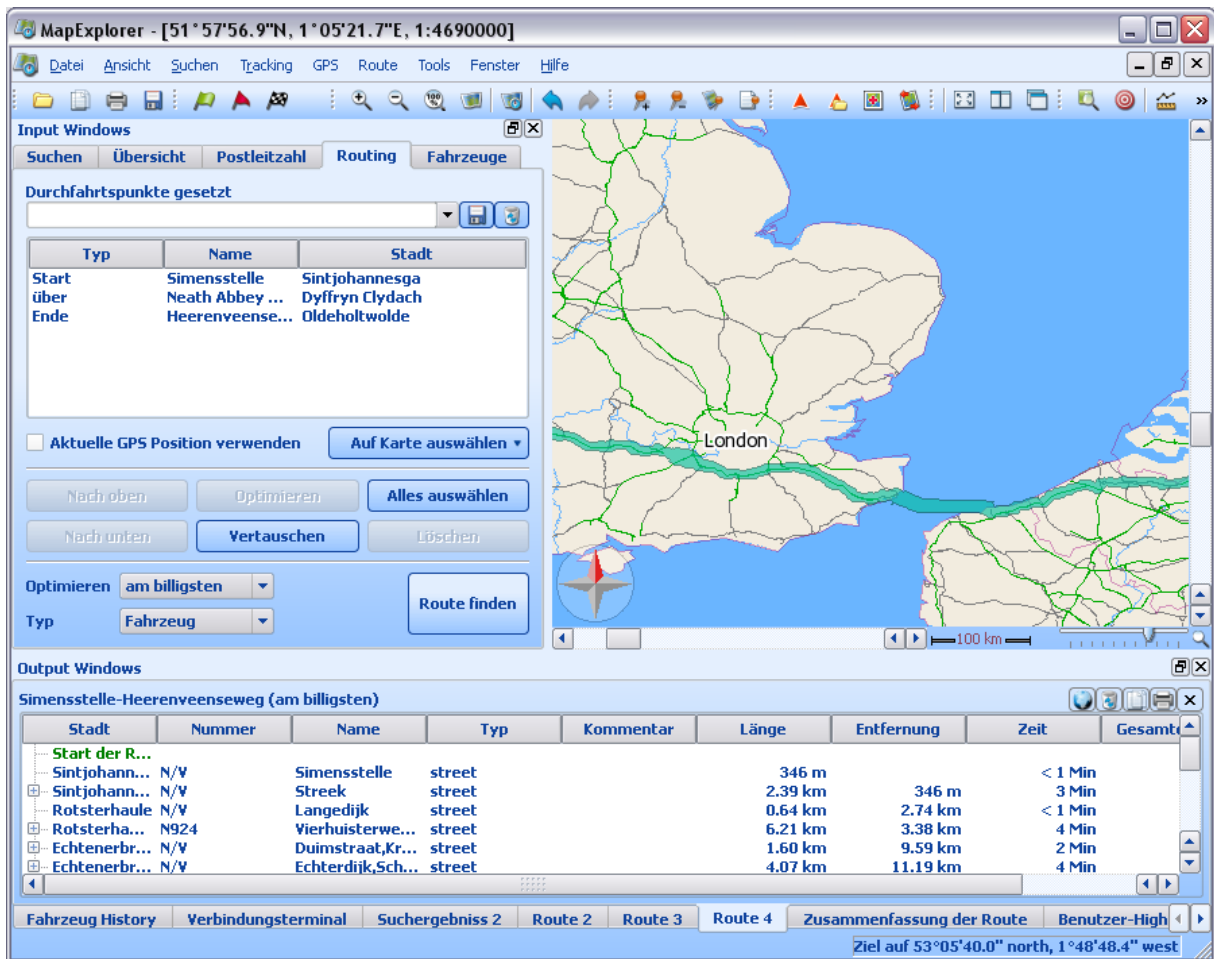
MapExplorer - [51°57'56.9"N, 1°05'21.7"E, 1:4690000]

Datei Ansicht Suchen Tracking GPS Route Tools Fenster Hilfe

Input Windows

Suchen Übersicht Postleitzahl Routing Fahrzeuge

Durchfahrtspunkte gesetzt

| Typ | Name | Stadt |
|---|---|---|
| Start | Simensstelle | Sintjohannesga |
| über | Neath Abbey ... | Dyffryn Clydach |
| Ende | Heerenveense... | Oldeholtwolde |

Aktuelle GPS Position verwenden

Auf Karte auswählen

Nach oben Optimieren Alles auswählen

Nach unten Vertauschen Löschen

Optimieren am billigsten

Typ Fahrzeug

Route finden

London

100 km

Output Windows

Simensstelle-Heerenveenseweg (am billigsten)

| Stadt | Nummer | Name | Typ | Kommentar | Länge | Entfernung | Zeit | Gesamt |
|---|---|---|---|---|---|---|---|---|
| Start der R... | | | | | | | | |
| Sintjohann... | N/V | Simensstelle | street | | 346 m | | < 1 Min | |
| Sintjohann... | N/V | Streek | street | | 2.39 km | 346 m | 3 Min | |
| Rotsterhaule | N/V | Langedijk | street | | 0.64 km | 2.74 km | < 1 Min | |
| Rotsterha... | N924 | Vierhuisterwe... | street | | 6.21 km | 3.38 km | 4 Min | |
| Echtenerbr... | N/V | Duimstraat,Kr... | street | | 1.60 km | 9.59 km | 2 Min | |
| Echtenerbr... | N/V | Echterdijk,Sch... | street | | 4.07 km | 11.19 km | 4 Min | |

Fahrzeug History Verbindungsterminal Suchergebniss 2 Route 2 Route 3 Route 4 Zusammenfassung der Route Benutzer-High

Ziel auf 53°05'40.0" north, 1°48'48.4" west